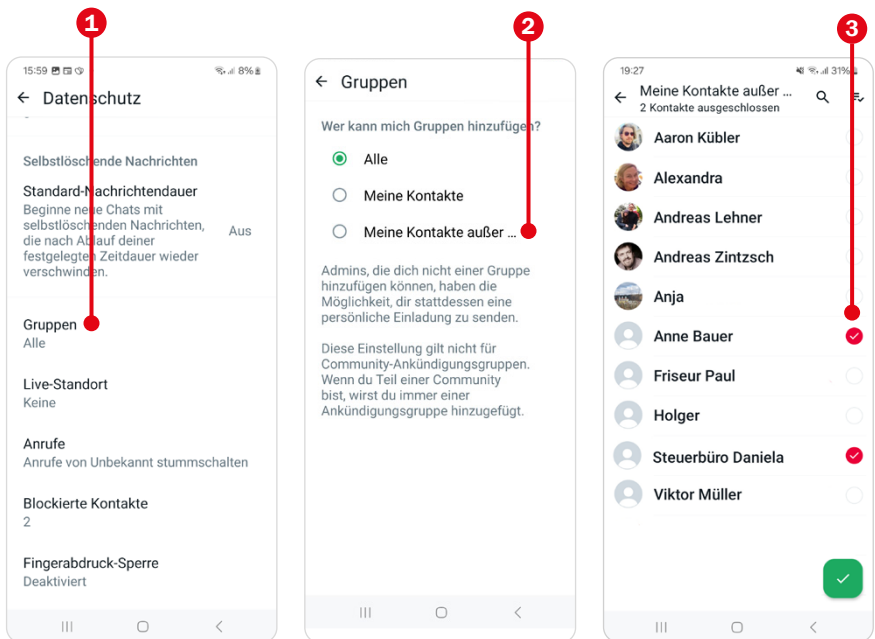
1

15:59 8%

← Datenschutz

Selbstlöschende Nachrichten

Standard-Nachrichtendauer
Beginne neue Chats mit selbstlöschenden Nachrichten, die nach Ablauf deiner festgelegten Zeitdauer wieder verschwinden.
Aus

Gruppen
Alle

Live-Standort
Keine

Anrufe
Anrufe von Unbekannt stummschalten

Blockierte Kontakte
2

Fingerabdruck-Sperre
Deaktiviert

2

← Gruppen

Wer kann mich Gruppen hinzufügen?

Alle

Meine Kontakte

Meine Kontakte außer ...

Admins, die dich nicht einer Gruppe hinzufügen können, haben die Möglichkeit, dir stattdessen eine persönliche Einladung zu senden.

Diese Einstellung gilt nicht für Community-Ankündigungsgruppen. Wenn du Teil einer Community bist, wirst du immer einer Ankündigungsgruppe hinzugefügt.

3

19:27 31%

← Meine Kontakte außer ...
2 Kontakte ausgeschlossen

Aaron Kübler

Alexandra

Andreas Lehner

Andreas Zintzsch

Anja

Anne Bauer

Friseur Paul

Holger

Steuerbüro Daniela

Viktor Müller